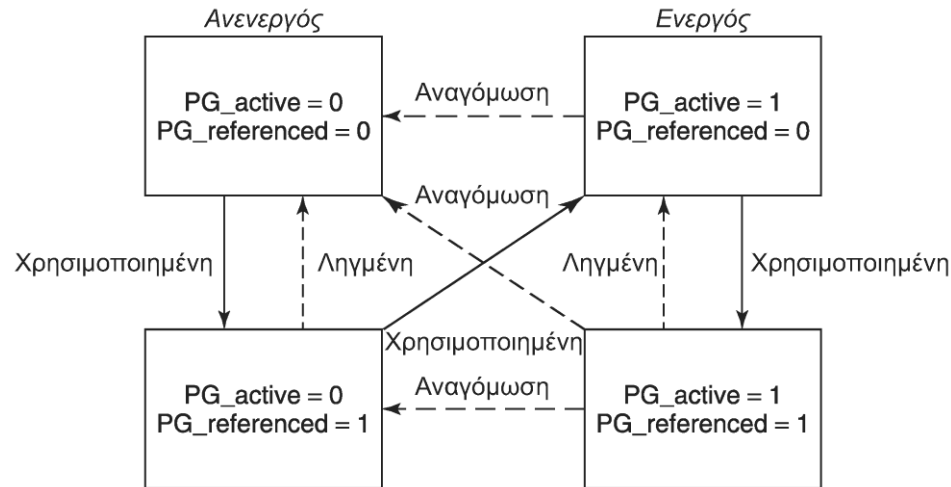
Ανενεργός

Ενεργός

PG_active = 0
PG_referenced = 0

Αναγόμωση

PG_active = 1
PG_referenced = 0

Αναγόμωση

Χρησιμοποιημένη

Ληγμένη

Ληγμένη

Χρησιμοποιημένη

Χρησιμοποιημένη

PG_active = 0
PG_referenced = 1

Αναγόμωση

PG_active = 1
PG_referenced = 1